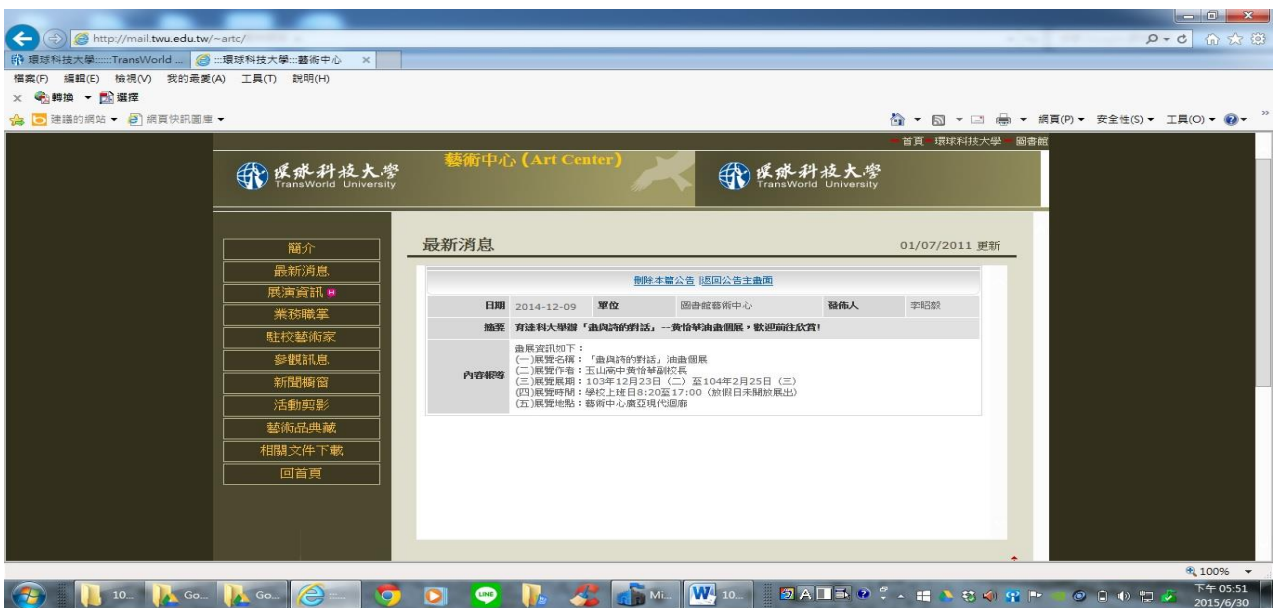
http://mail.twu.edu.tw/~artc/

環球科技大學:::::TransWorld ... 
:::環球科技大學:::藝術中心

檔案(F) 編輯(E) 檢視(V) 我的最愛(A) 工具(T) 說明(H)

轉換 選擇

建議的網站 網頁快訊圖庫

網頁(P) 安全性(S) 工具(O)

首頁 環球科技大學 圖書館

環球科技大學 TransWorld University

藝術中心 (Art Center)

環球科技大學 TransWorld University

簡介
最新消息
展演資訊
業務職掌
駐校藝術家
參觀訊息
新聞櫥窗
活動剪影
藝術品典藏
相關文件下載
回首頁

最新消息

01/07/2011 更新

刪除本篇公告 |返回公告主畫面

| 日期 | 2014-12-09 | 單位 | 圖書館藝術中心 | 發佈人 | 李昭毅 |
|---|---|---|---|---|---|
| 摘要 | 育達科大舉辦「畫與詩的對話」--黃怡華油畫個展，歡迎前往欣賞! | | | | |
| 內容標要 | 畫展資訊如下：<br>(一)展覽名稱：「畫與詩的對話」油畫個展<br>(二)展覽作者：玉山高中黃怡華副校長<br>(三)展覽展期：103年12月23日（二）至104年2月25日（三）<br>(四)展覽時間：學校上班日8:20至17:00（放假日未開放展出）<br>(五)展覽地點：藝術中心廣亞現代迴廊 | | | | |

100%

10... Go... Go... Mi... 10...

下午 05:51
2015/6/30